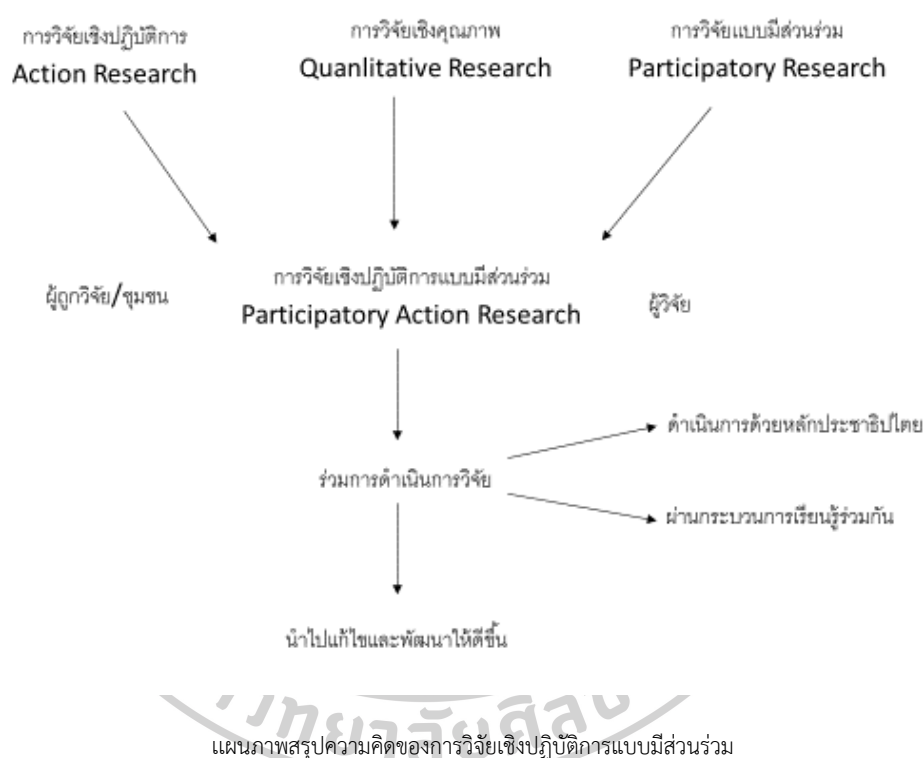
การวิจัยเชิงปฏิบัติการ
Action Research

การวิจัยเชิงคุณภาพ
Quanlitative Research

การวิจัยแบบมีส่วนร่วม
Participatory Research

ผู้ถูกวิจัย/ชุมชน

การวิจัยเชิงปฏิบัติการแบบมีส่วนร่วม
Participatory Action Research

ผู้วิจัย

ร่วมการดำเนินการวิจัย

ดำเนินการด้วยหลักประชาธิปไตย

ผ่านกระบวนการเรียนรู้ร่วมกัน

นำไปแก้ไขและพัฒนาให้ดีขึ้น

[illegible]

แผนภาพสรุปความคิดของการวิจัยเชิงปฏิบัติการแบบมีส่วนร่วม